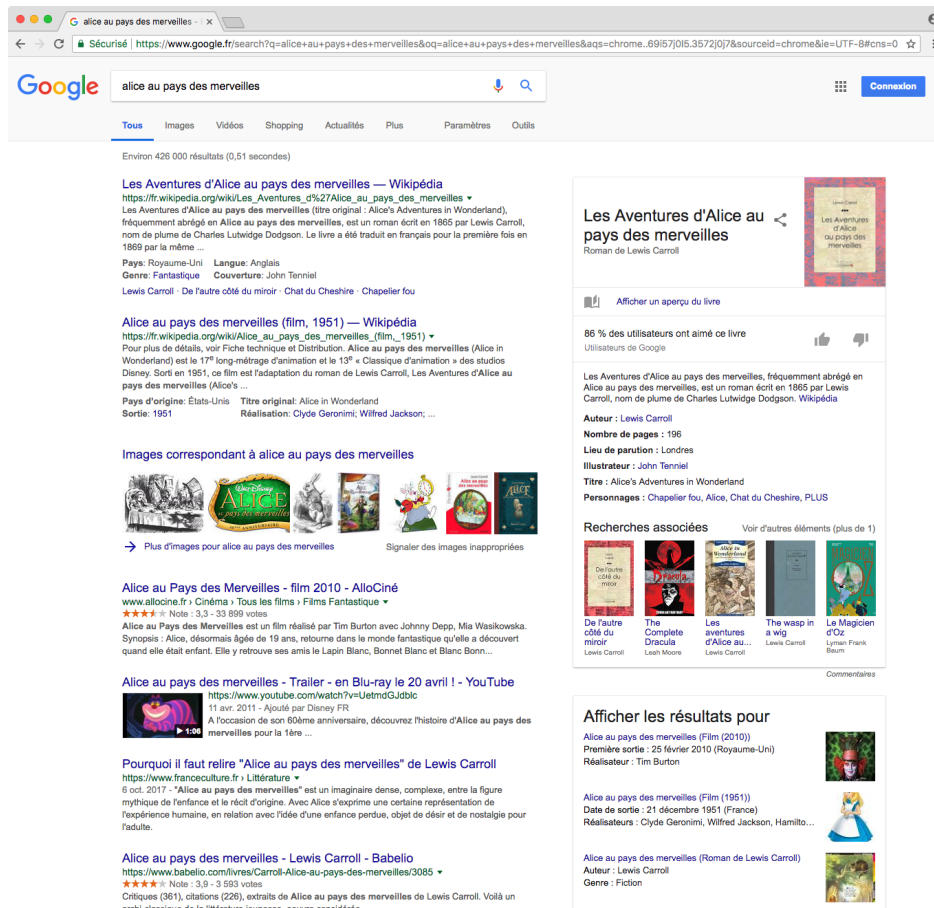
alice au pays des merveilles - ×

Sécurisé | https://www.google.fr/search?q=alice+au+pays+des+merveilles&oq=alice+au+pays+des+merveilles&aqs=chrome..69i57j0l5.3572j0j7&sourceid=chrome&ie=UTF-8#cns=0

Google

alice au pays des merveilles

Connexion

Tous Images Vidéos Shopping Actualités Plus Paramètres Outils

Environ 426 000 résultats (0,51 secondes)

Les Aventures d'Alice au pays des merveilles — Wikipédia
https://fr.wikipedia.org/wiki/Les_Aventures_d%27Alice_au_pays_des_merveilles
Les Aventures d'Alice au pays des merveilles (titre original : Alice's Adventures in Wonderland), fréquemment abrégé en Alice au pays des merveilles, est un roman écrit en 1865 par Lewis Carroll, nom de plume de Charles Lutwidge Dodgson. Le livre a été traduit en français pour la première fois en 1869 par la même ...
Pays: Royaume-Uni Langue: Anglais
Genre: Fantastique Couverture: John Tenniel
Lewis Carroll · De l'autre côté du miroir · Chat du Cheshire · Chapelier fou

Alice au pays des merveilles (film, 1951) — Wikipédia
https://fr.wikipedia.org/wiki/Alice_au_pays_des_merveilles_(film,_1951)
Pour plus de détails, voir Fiche technique et Distribution. Alice au pays des merveilles (Alice in Wonderland) est le 17$^e$ long-métrage d'animation et le 13$^e$ « Classique d'animation » des studios Disney. Sorti en 1951, ce film est l'adaptation du roman de Lewis Carroll, Les Aventures d'Alice au pays des merveilles (Alice's ...
Pays d'origine: États-Unis Titre original: Alice in Wonderland
Sortie: 1951 Réalisation: Clyde Geronimi; Wilfred Jackson; ...

Images correspondant à alice au pays des merveilles

Plus d'images pour alice au pays des merveilles
Signaler des images inappropriées

Alice au Pays des Merveilles - film 2010 - AlloCiné
www.allocine.fr › Cinéma › Tous les films › Films Fantastique
Note : 3,3 - 33 899 votes
Alice au Pays des Merveilles est un film réalisé par Tim Burton avec Johnny Depp, Mia Wasikowska. Synopsis : Alice, désormais âgée de 19 ans, retourne dans le monde fantastique qu'elle a découvert quand elle était enfant. Elle y retrouve ses amis le Lapin Blanc, Bonnet Blanc et Blanc Bonn...

Alice au pays des merveilles - Trailer - en Blu-ray le 20 avril ! - YouTube
https://www.youtube.com/watch?v=UetmdGJdblc
11 avr. 2011 - Ajouté par Disney FR
A l'occasion de son 60ème anniversaire, découvrez l'histoire d'Alice au pays des merveilles pour la 1ère ...
1:06

Pourquoi il faut relire "Alice au pays des merveilles" de Lewis Carroll
https://www.franceculture.fr › Littérature
6 oct. 2017 - "Alice au pays des merveilles" est un imaginaire dense, complexe, entre la figure mythique de l'enfance et le récit d'origine. Avec Alice s'exprime une certaine représentation de l'expérience humaine, en relation avec l'idée d'une enfance perdue, objet de désir et de nostalgie pour l'adulte.

Alice au pays des merveilles - Lewis Carroll - Babelio
https://www.babelio.com/livres/Carroll-Alice-au-pays-des-merveilles/3085
Note : 3,9 - 3 593 votes
Critiques (361), citations (226), extraits de Alice au pays des merveilles de Lewis Carroll. Voilà un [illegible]

Les Aventures d'Alice au pays des merveilles
Roman de Lewis Carroll

Afficher un aperçu du livre

86 % des utilisateurs ont aimé ce livre
Utilisateurs de Google

Les Aventures d'Alice au pays des merveilles, fréquemment abrégé en Alice au pays des merveilles, est un roman écrit en 1865 par Lewis Carroll, nom de plume de Charles Lutwidge Dodgson. Wikipédia
Auteur : Lewis Carroll
Nombre de pages : 196
Lieu de parution : Londres
Illustrateur : John Tenniel
Titre : Alice's Adventures in Wonderland
Personnages : Chapelier fou, Alice, Chat du Cheshire, PLUS

Recherches associées
Voir d'autres éléments (plus de 1)
De l'autre côté du miroir — Lewis Carroll
The Complete Dracula — Leah Moore
Les aventures d'Alice au... — Lewis Carroll
The wasp in a wig — Lewis Carroll
Le Magicien d'Oz — Lyman Frank Baum

Commentaires

Afficher les résultats pour
Alice au pays des merveilles (Film (2010))
Première sortie : 25 février 2010 (Royaume-Uni)
Réalisateur : Tim Burton

Alice au pays des merveilles (Film (1951))
Date de sortie : 21 décembre 1951 (France)
Réalisateurs : Clyde Geronimi, Wilfred Jackson, Hamilto...

Alice au pays des merveilles (Roman de Lewis Carroll)
Auteur : Lewis Carroll
Genre : Fiction